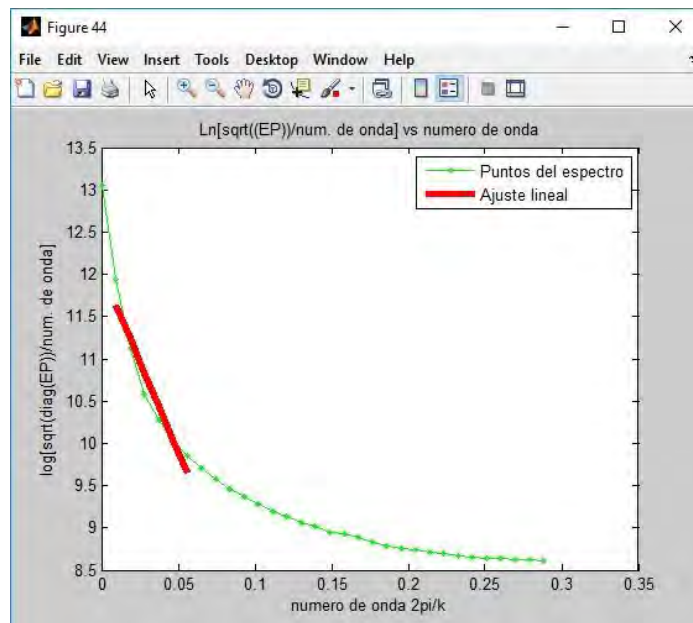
Figure 44

File Edit View Insert Tools Desktop Window Help

Ln[sqrt((EP))/num. de onda] vs numero de onda

Puntos del espectro
Ajuste lineal

log[sqrt(diag(EP))/num. de onda]

13.5
13
12.5
12
11.5
11
10.5
10
9.5
9
8.5

0
0.05
0.1
0.15
0.2
0.25
0.3
0.35

numero de onda 2pi/k